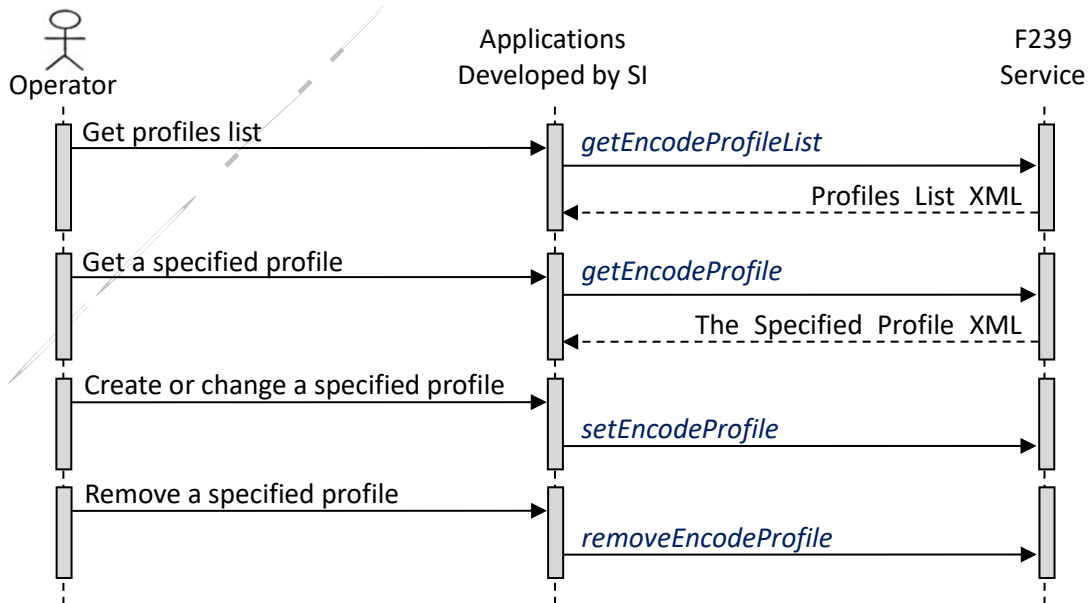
Operator

Applications Developed by SI

F239 Service

Get profiles list

getEncodeProfileList

Profiles List XML

Get a specified profile

getEncodeProfile

The Specified Profile XML

Create or change a specified profile

setEncodeProfile

Remove a specified profile

removeEncodeProfile